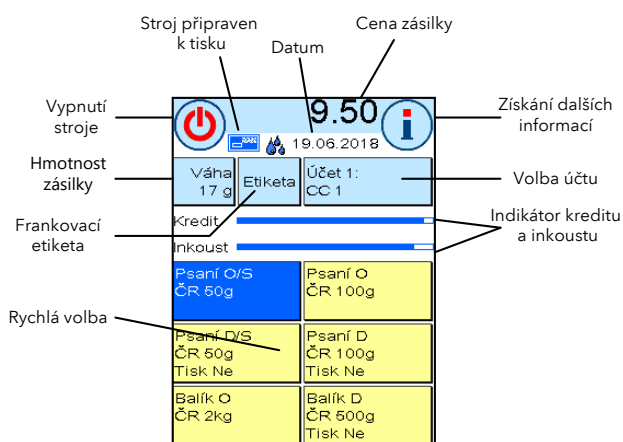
Stroj připraven k tisku

Cena zásilky

Datum

Vypnutí stroje

9.50

19.06.2018

Získání dalších informací

Hmotnost zásilky

Váha 17 g

Etiketa

Účet 1: CC 1

Volba účtu

Frankovací etiketa

Kredit

Inkoust

Indikátor kreditu a inkoustu

Psaní O/S ČR 50g

Psaní O ČR 100g

Rychlá volba

Psaní D/S ČR 50g Tisk Ne

Psaní D ČR 100g Tisk Ne

Balík O ČR 2kg

Balík D ČR 500g Tisk Ne